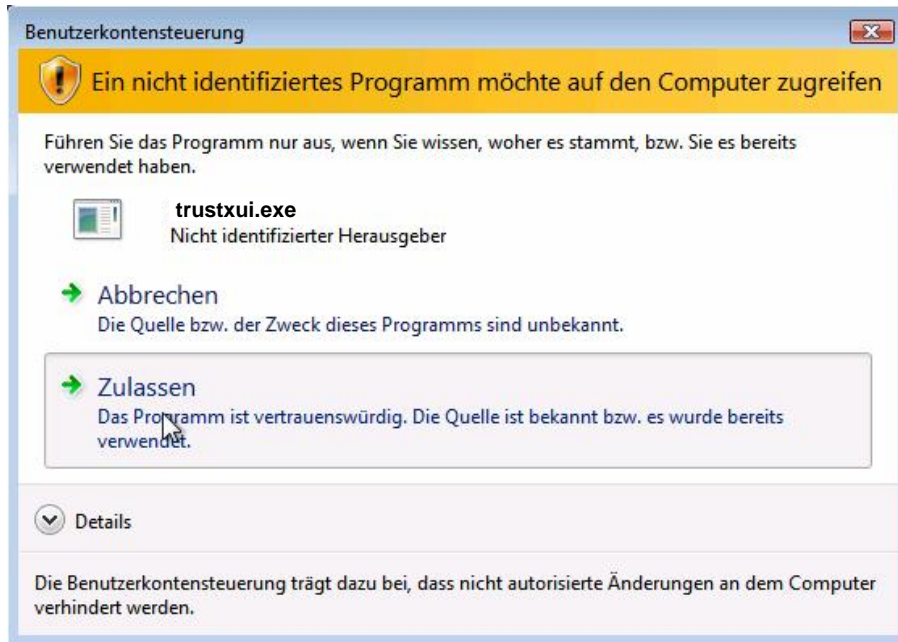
Benutzerkontensteuerung

Ein nicht identifiziertes Programm möchte auf den Computer zugreifen

Führen Sie das Programm nur aus, wenn Sie wissen, woher es stammt, bzw. Sie es bereits verwendet haben.

trustxui.exe
Nicht identifizierter Herausgeber

Abbrechen
Die Quelle bzw. der Zweck dieses Programms sind unbekannt.

Zulassen
Das Programm ist vertrauenswürdig. Die Quelle ist bekannt bzw. es wurde bereits verwendet.

Details

Die Benutzerkontensteuerung trägt dazu bei, dass nicht autorisierte Änderungen an dem Computer verhindert werden.